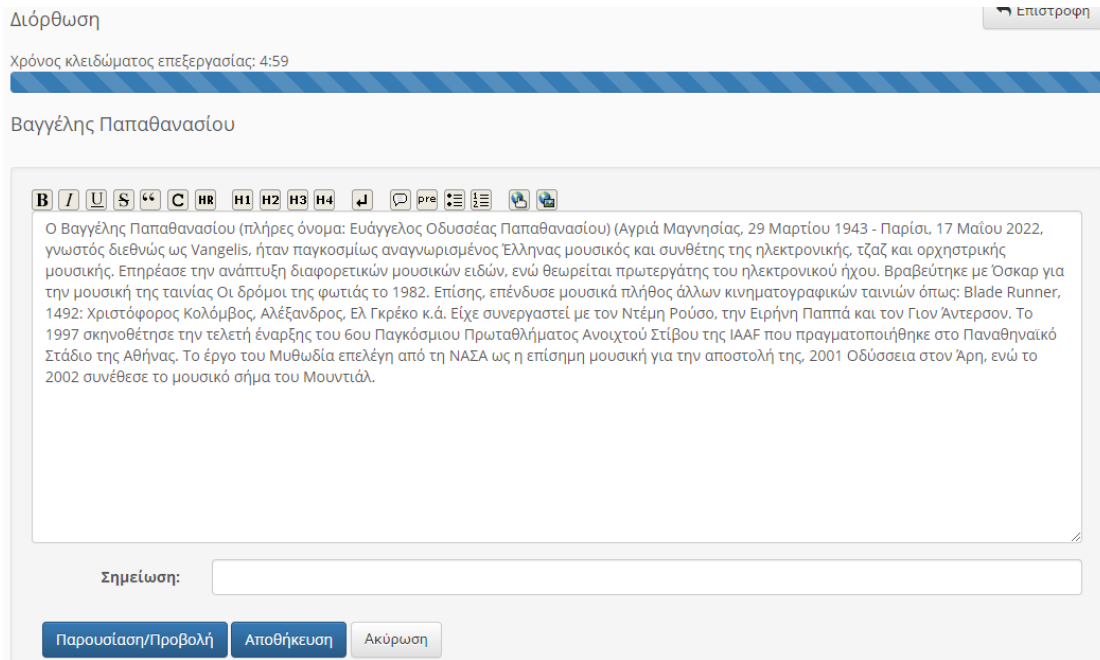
Διόρθωση

Επιστροφή

Χρόνος κλειδώματος επεξεργασίας: 4:59

Βαγγέλης Παπαθανασίου

B I U S " C HR H1 H2 H3 H4 pre

Ο Βαγγέλης Παπαθανασίου (πλήρες όνομα: Ευάγγελος Οδυσσέας Παπαθανασίου) (Αγριά Μαγνησίας, 29 Μαρτίου 1943 - Παρίσι, 17 Μαΐου 2022, γνωστός διεθνώς ως Vangelis, ήταν παγκοσμίως αναγνωρισμένος Έλληνας μουσικός και συνθέτης της ηλεκτρονικής, τζαζ και ορχηστρικής μουσικής. Επηρέασε την ανάπτυξη διαφορετικών μουσικών ειδών, ενώ θεωρείται πρωτεργάτης του ηλεκτρονικού ήχου. Βραβεύτηκε με Όσκαρ για την μουσική της ταινίας Οι δρόμοι της φωτιάς το 1982. Επίσης, επένδυσε μουσικά πλήθος άλλων κινηματογραφικών ταινιών όπως: Blade Runner, 1492: Χριστόφορος Κολόμβος, Αλέξανδρος, Ελ Γκρέκο κ.ά. Είχε συνεργαστεί με τον Ντέμη Ρούσο, την Ειρήνη Παππά και τον Γιον Άντερσον. Το 1997 σκηνοθέτησε την τελετή έναρξης του 6ου Παγκόσμιου Πρωταθλήματος Ανοιχτού Στίβου της IAAF που πραγματοποιήθηκε στο Παναθηναϊκό Στάδιο της Αθήνας. Το έργο του Μυθωδία επελέγη από τη ΝΑΣΑ ως η επίσημη μουσική για την αποστολή της, 2001 Οδύσσεια στον Άρη, ενώ το 2002 συνέθεσε το μουσικό σήμα του Μουντιάλ.

Σημείωση:

Παρουσίαση/Προβολή Αποθήκευση Ακύρωση